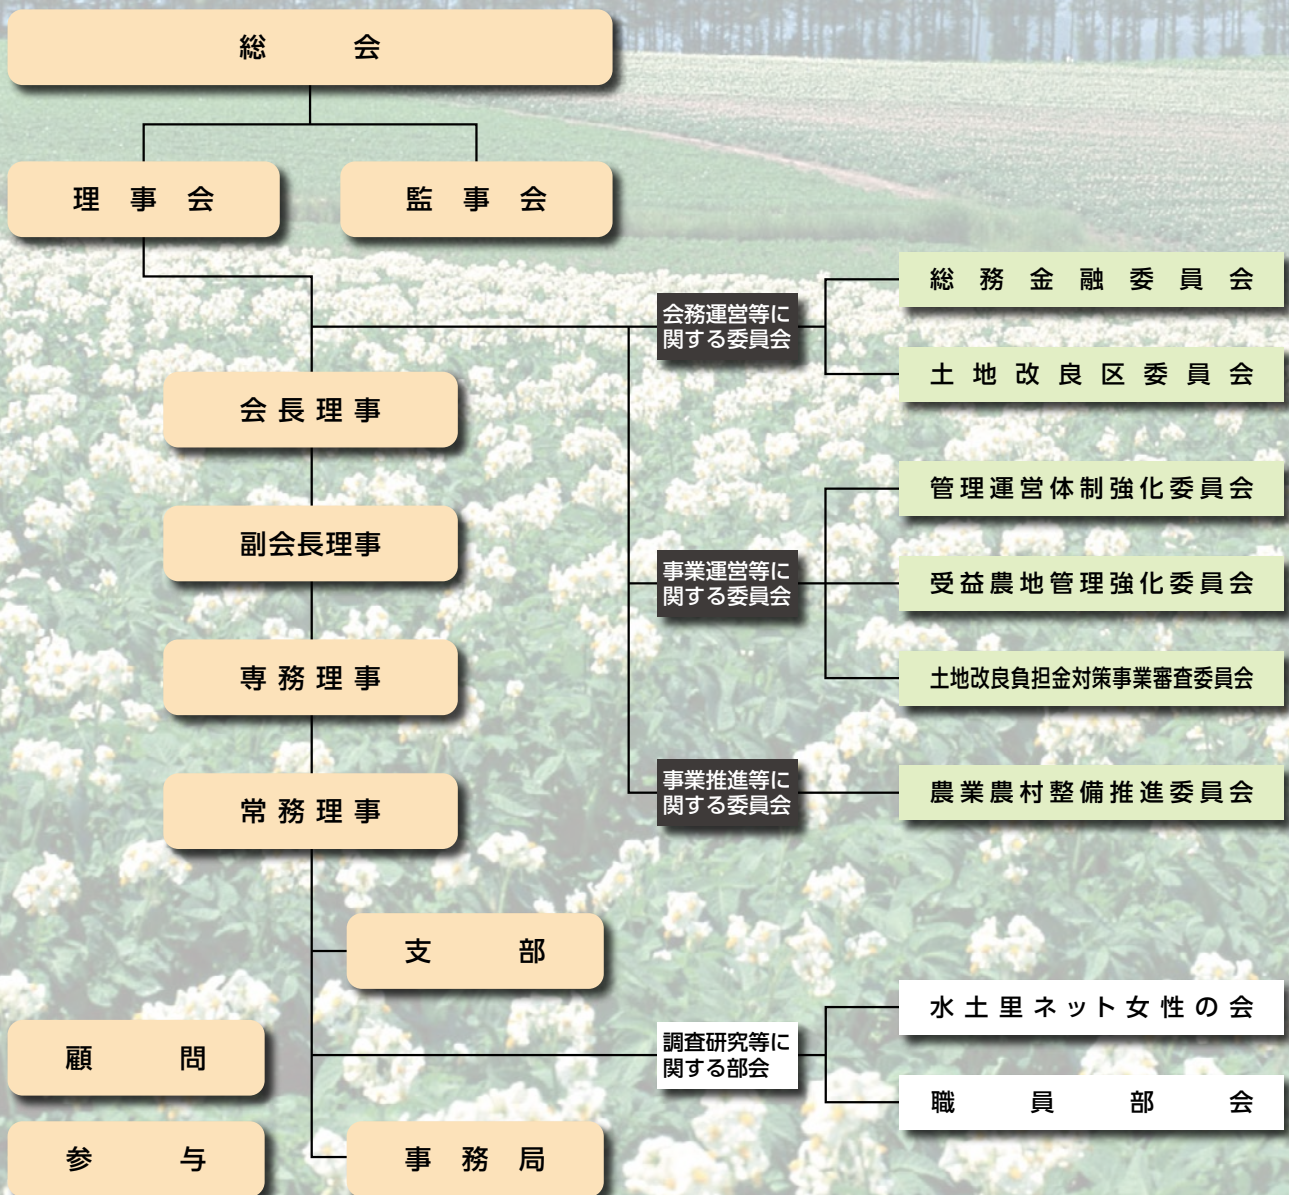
総　会

理事会

監事会

会長理事

副会長理事

専務理事

常務理事

支部

顧問

参与

事務局

会務運営等に関する委員会

総務金融委員会

土地改良区委員会

事業運営等に関する委員会

管理運営体制強化委員会

受益農地管理強化委員会

土地改良負担金対策事業審査委員会

事業推進等に関する委員会

農業農村整備推進委員会

調査研究等に関する部会

水土里ネット女性の会

職員部会